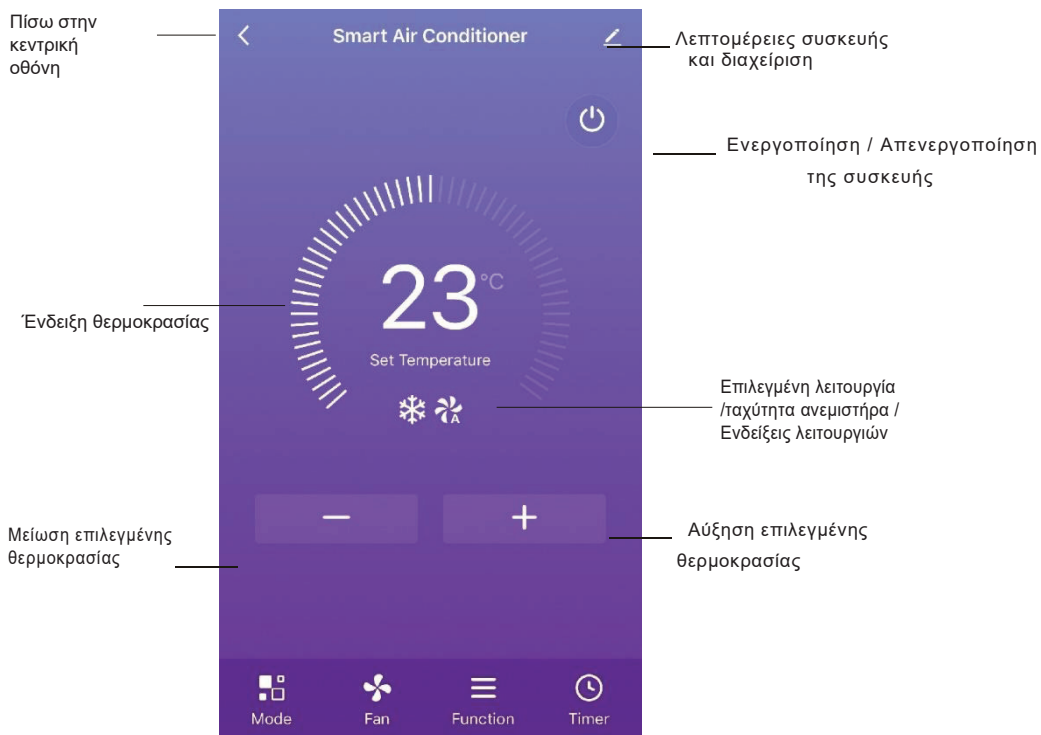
Πίσω στην κεντρική οθόνη

Smart Air Conditioner

Λεπτομέρειες συσκευής και διαχείριση

Ενεργοποίηση / Απενεργοποίηση της συσκευής

23°C

Set Temperature

Ένδειξη θερμοκρασίας

Επιλεγμένη λειτουργία /ταχύτητα ανεμιστήρα / Ενδείξεις λειτουργιών

A

−

+

Μείωση επιλεγμένης θερμοκρασίας

Αύξηση επιλεγμένης θερμοκρασίας

Mode

Fan

Function

Timer